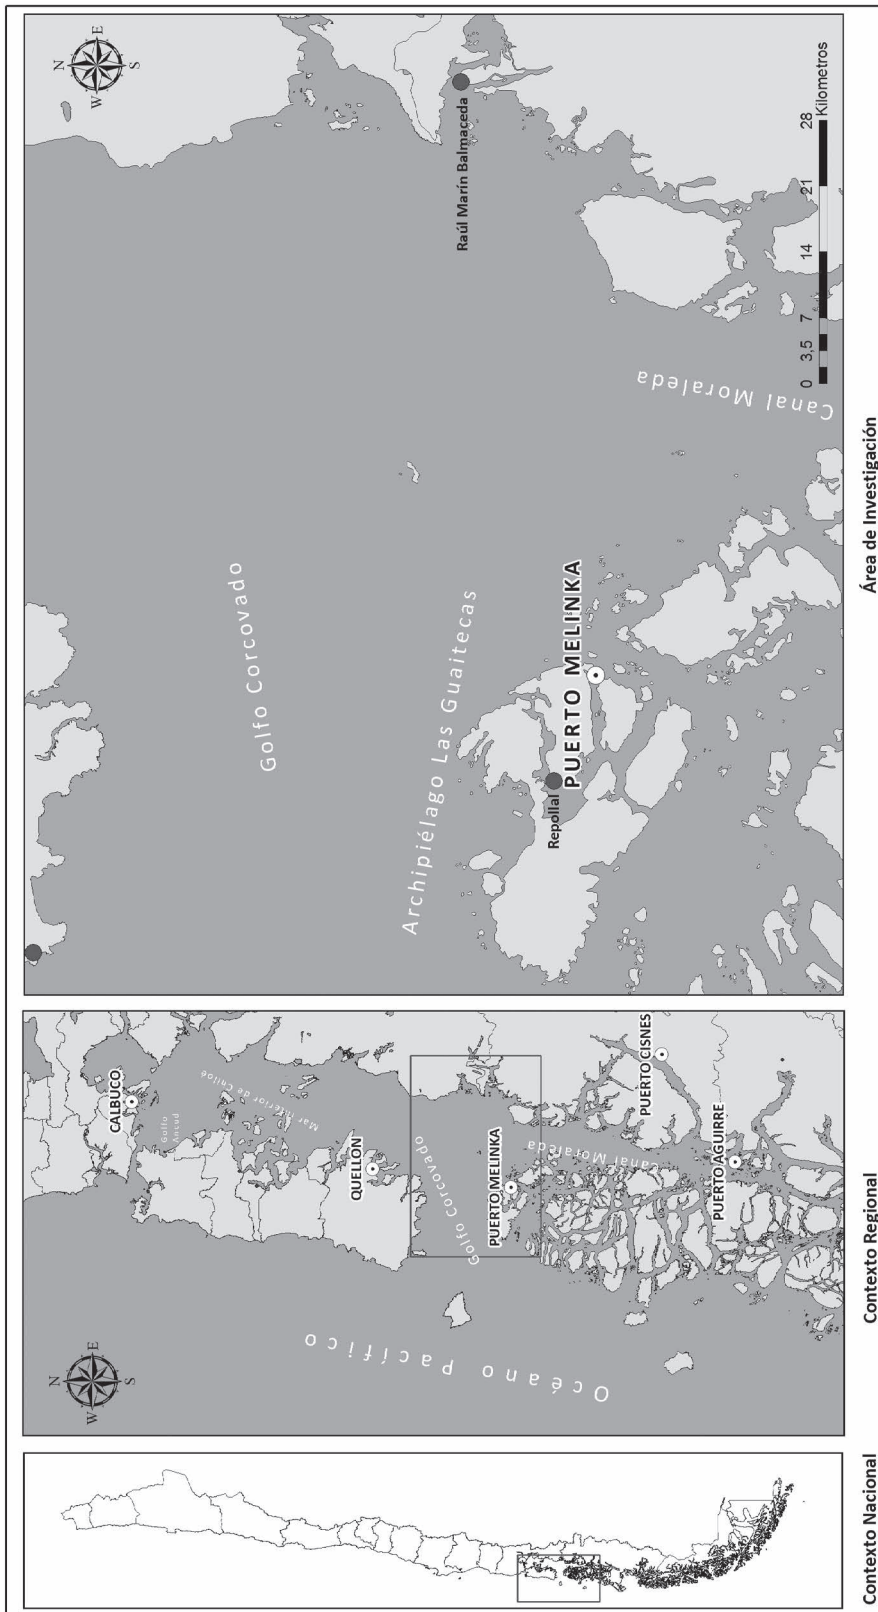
Contexto Nacional

N
E
S
W

Océano pacífico

CALBUCO
Golfo Ancud
Mar Interior de Chiloé
QUELLÓN
Golfo Corcovado
PUERTO MELINKA
Canal Moraleda
PUERTO CISNES
PUERTO AGUIRRE

Contexto Regional

N
E
S
W

Golfo Corcovado
Archipiélago Las Guaitecas
Repollal
PUERTO MELINKA
Canal Moraleda
Raúl Marín Balmaceda

0 3.5 7 14 21 28 Kilometros

Área de Investigación